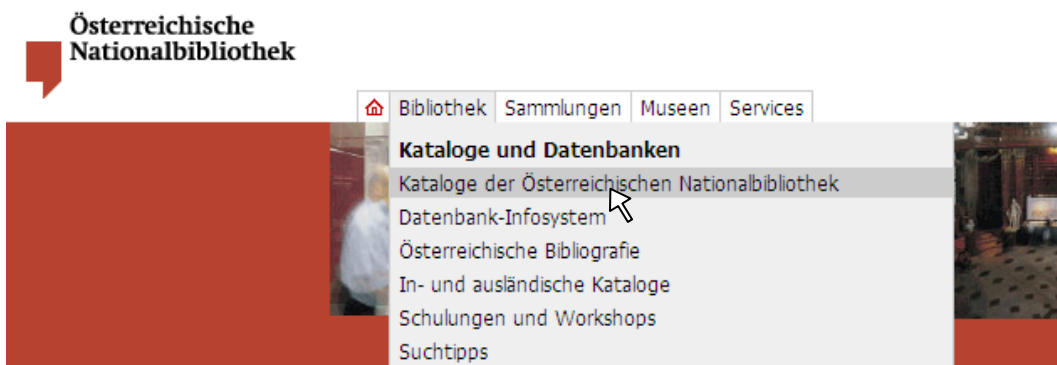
Österreichische Nationalbibliothek

Bibliothek | Sammlungen | Museen | Services

Kataloge und Datenbanken
Kataloge der Österreichischen Nationalbibliothek
Datenbank-Infosystem
Österreichische Bibliografie
In- und ausländische Kataloge
Schulungen und Workshops
Suchtipps